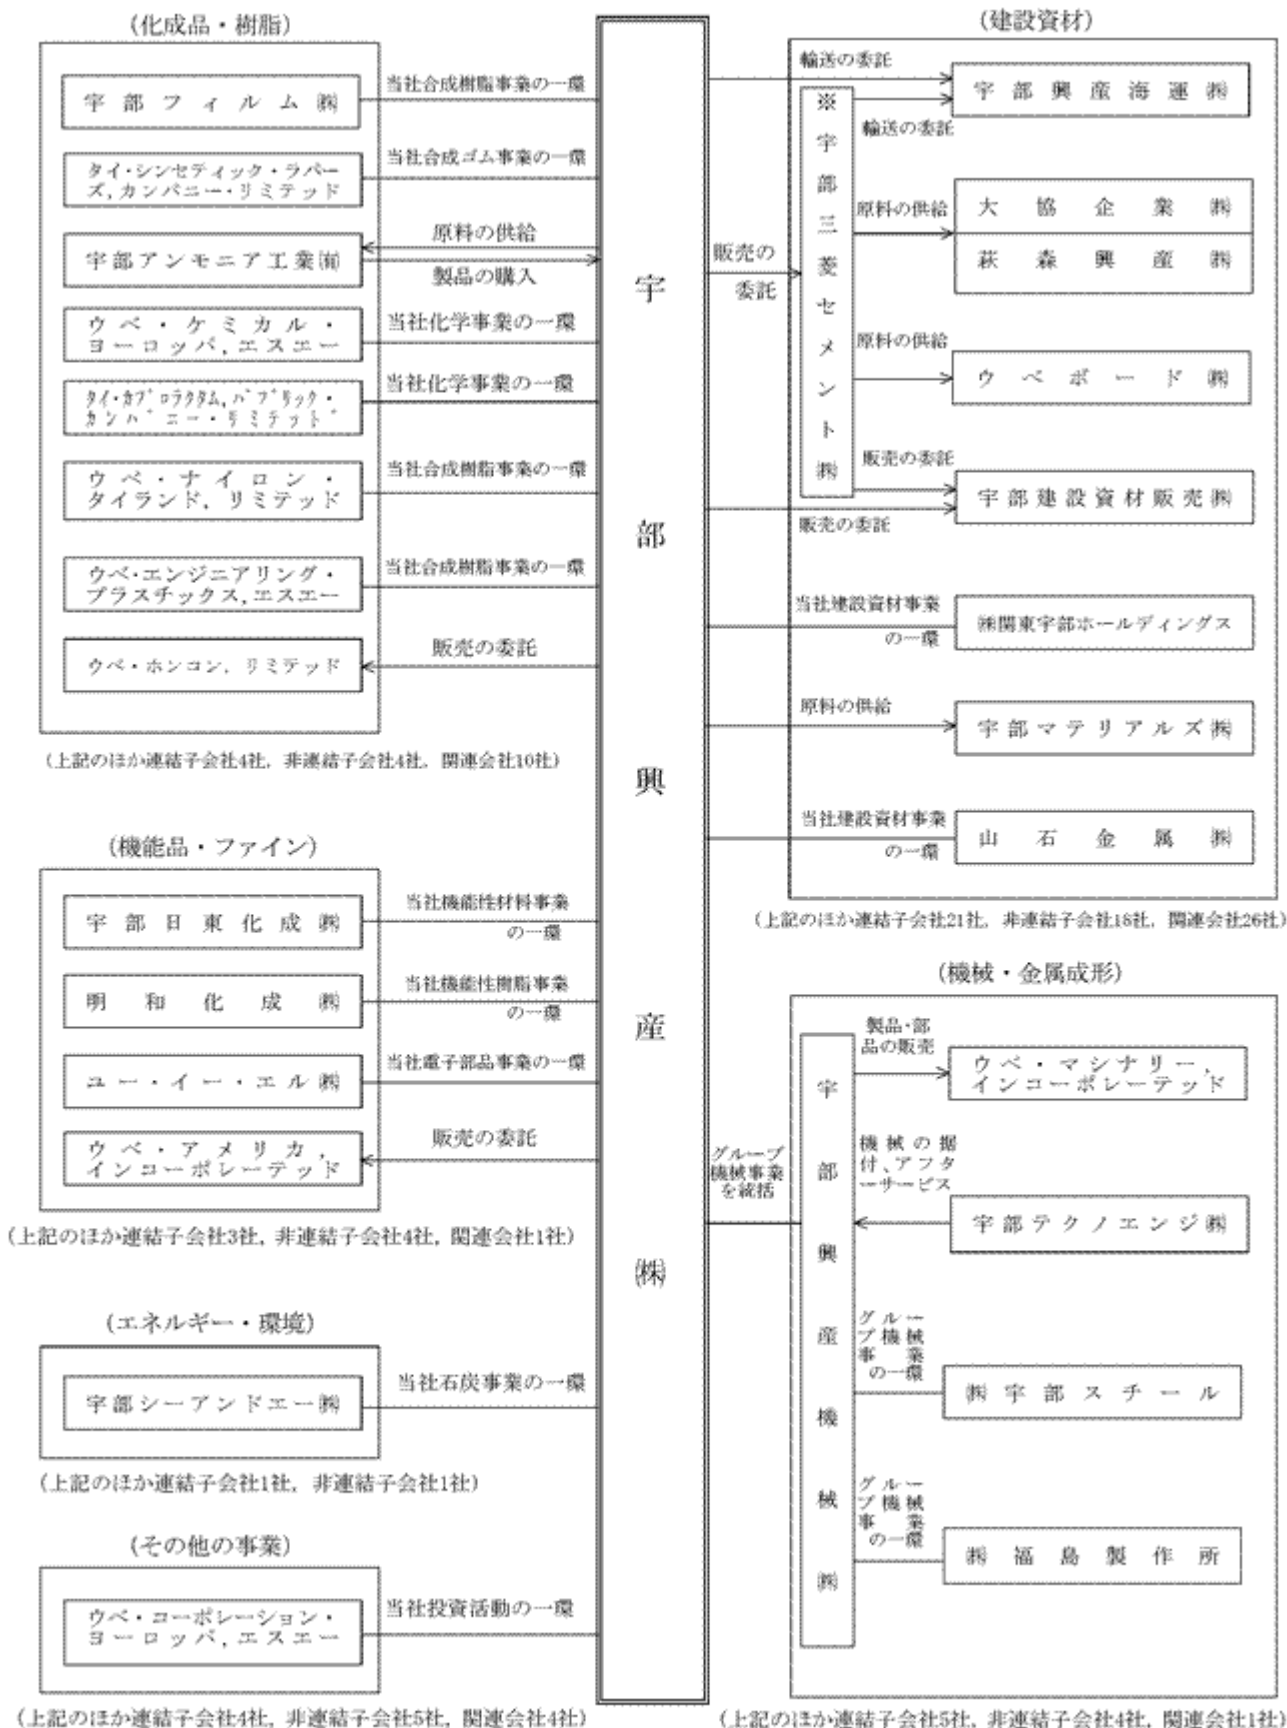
(化成品・樹脂)

宇部フィルム㈱ 当社合成樹脂事業の一環
タイ・シンセティック・ラバーズ,カンパニー・リミテッド 当社合成ゴム事業の一環
宇部アンモニア工業㈲ 原料の供給 製品の購入
ウベ・ケミカル・ヨーロッパ,エスエー 当社化学事業の一環
タイ・カプロラクタム,パブリック・カンパニー・リミテッド 当社化学事業の一環
ウベ・ナイロン・タイランド,リミテッド 当社合成樹脂事業の一環
ウベ・エンジニアリング・プラスチックス,エスエー 当社合成樹脂事業の一環
ウベ・ホンコン,リミテッド 販売の委託

(上記のほか連結子会社4社,非連結子会社4社,関連会社10社)

(機能品・ファイン)

宇部日東化成㈱ 当社機能性材料事業の一環
明和化成㈱ 当社機能性樹脂事業の一環
ユー・イー・エル㈱ 当社電子部品事業の一環
ウベ・アメリカ,インコーポレーテッド 販売の委託

(上記のほか連結子会社3社,非連結子会社4社,関連会社1社)

(エネルギー・環境)

宇部シーアンドエー㈱ 当社石炭事業の一環

(上記のほか連結子会社1社,非連結子会社1社)

(その他の事業)

ウベ・コーポレーション・ヨーロッパ,エスエー 当社投資活動の一環

(上記のほか連結子会社4社,非連結子会社5社,関連会社4社)

宇部興産㈱

(建設資材)

輸送の委託
※宇部三菱セメント㈱
輸送の委託
宇部興産海運㈱
販売の委託
原料の供給
大協企業㈱
萩森興産㈱
原料の供給
ウベボード㈱
販売の委託
宇部建設資材販売㈱
販売の委託
当社建設資材事業の一環
㈱関東宇部ホールディングス
原料の供給
宇部マテリアルズ㈱
当社建設資材事業の一環
山石金属㈱

(上記のほか連結子会社21社,非連結子会社18社,関連会社26社)

(機械・金属成形)

グループ機械事業を統括
宇部興産機械㈱
製品・部品の販売
ウベ・マシナリー,インコーポレーテッド
機械の据付、アフターサービス
宇部テクノエンジ㈱
グループ機械事業の一環
㈱宇部スチール
グループ機械事業の一環
㈱福島製作所

(上記のほか連結子会社5社,非連結子会社4社,関連会社1社)